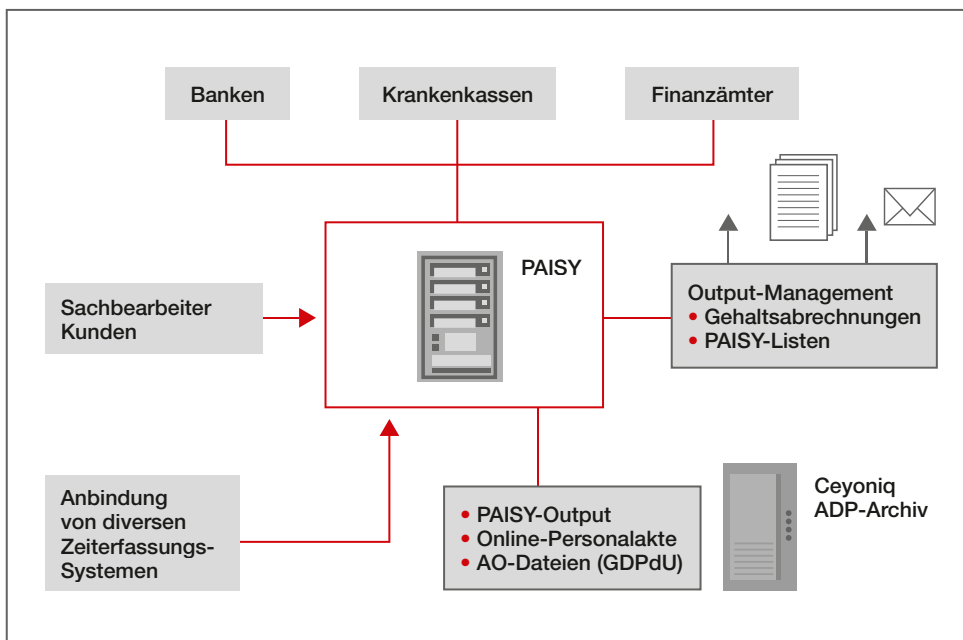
Banken

Krankenkassen

Finanzämter

PAISY

Sachbearbeiter
Kunden

Output-Management
• Gehaltsabrechnungen
• PAISY-Listen

Anbindung von diversen Zeiterfassungs-Systemen

• PAISY-Output
• Online-Personalakte
• AO-Dateien (GDPdU)

Ceyoniq
ADP-Archiv